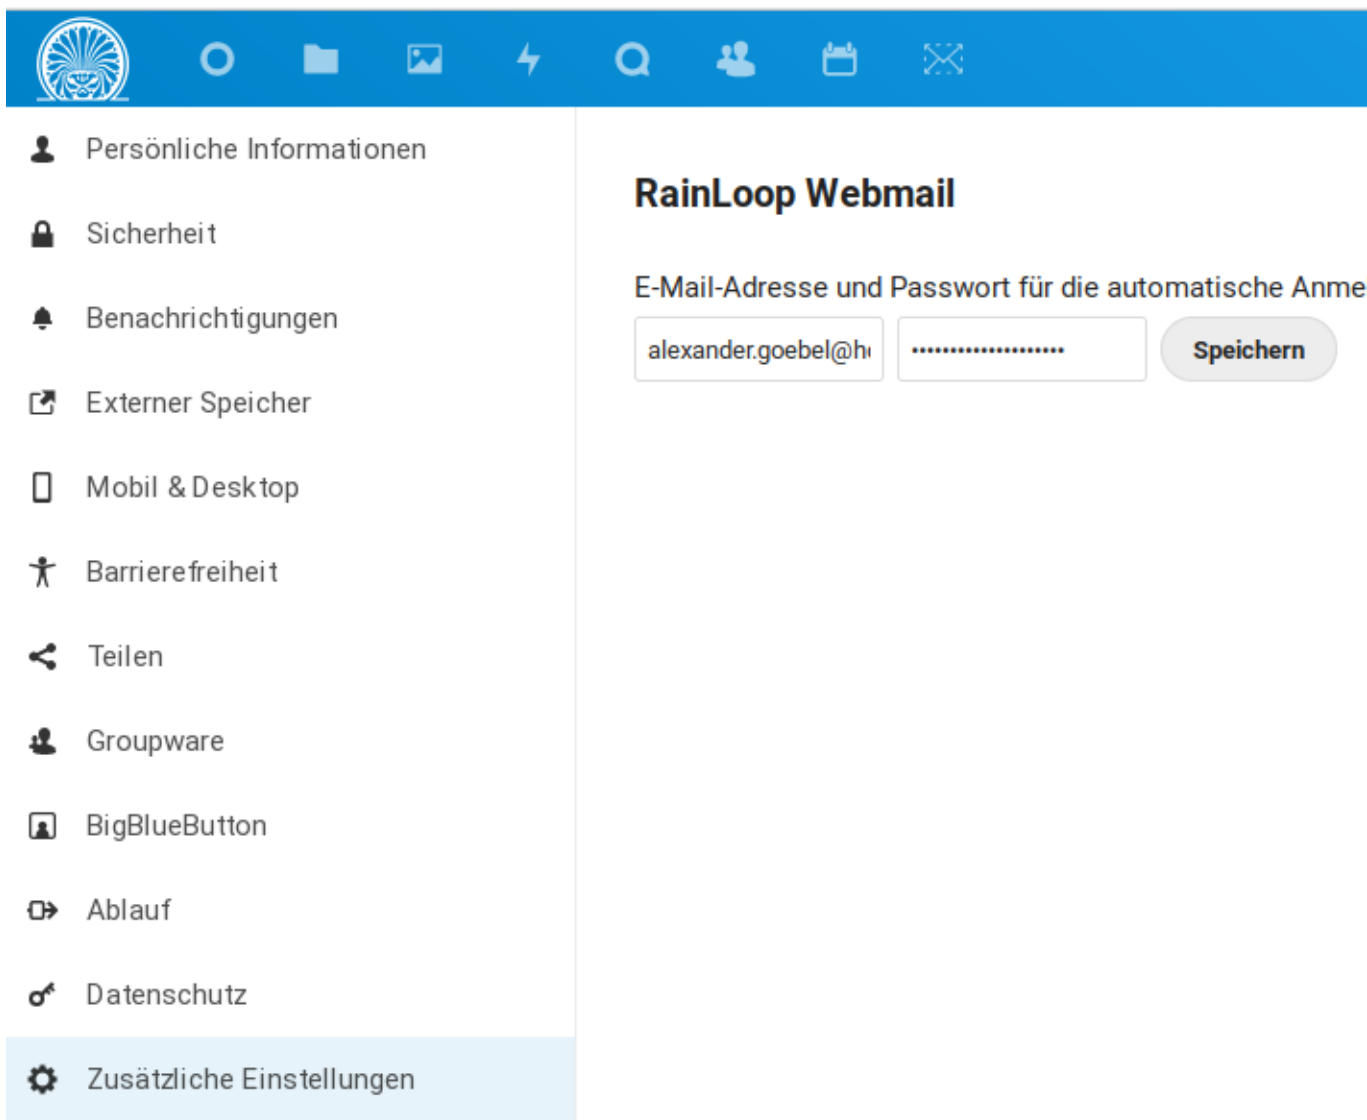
Persönliche Informationen

Sicherheit

Benachrichtigungen

Externer Speicher

Mobil & Desktop

Barrierefreiheit

Teilen

Groupware

BigBlueButton

Ablauf

Datenschutz

Zusätzliche Einstellungen

RainLoop Webmail

E-Mail-Adresse und Passwort für die automatische Anme

alexander.goebel@h

••••••••••••••••••••

Speichern